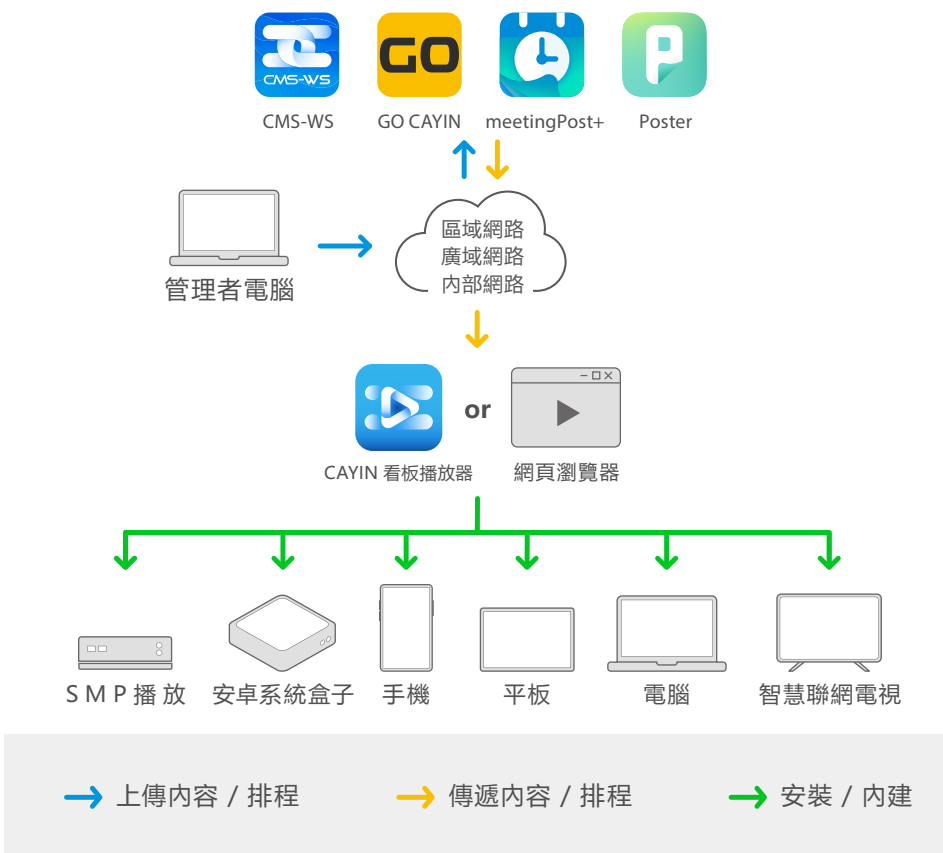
CMS-WS

GO

CMS-WS GO CAYIN meetingPost+ Poster

區域網路
廣域網路
內部網路

管理者電腦

CAYIN 看板播放器 or 網頁瀏覽器

SMP 播放 安卓系統盒子 手機 平板 電腦 智慧聯網電視

上傳內容 / 排程 傳遞內容 / 排程 安裝 / 內建